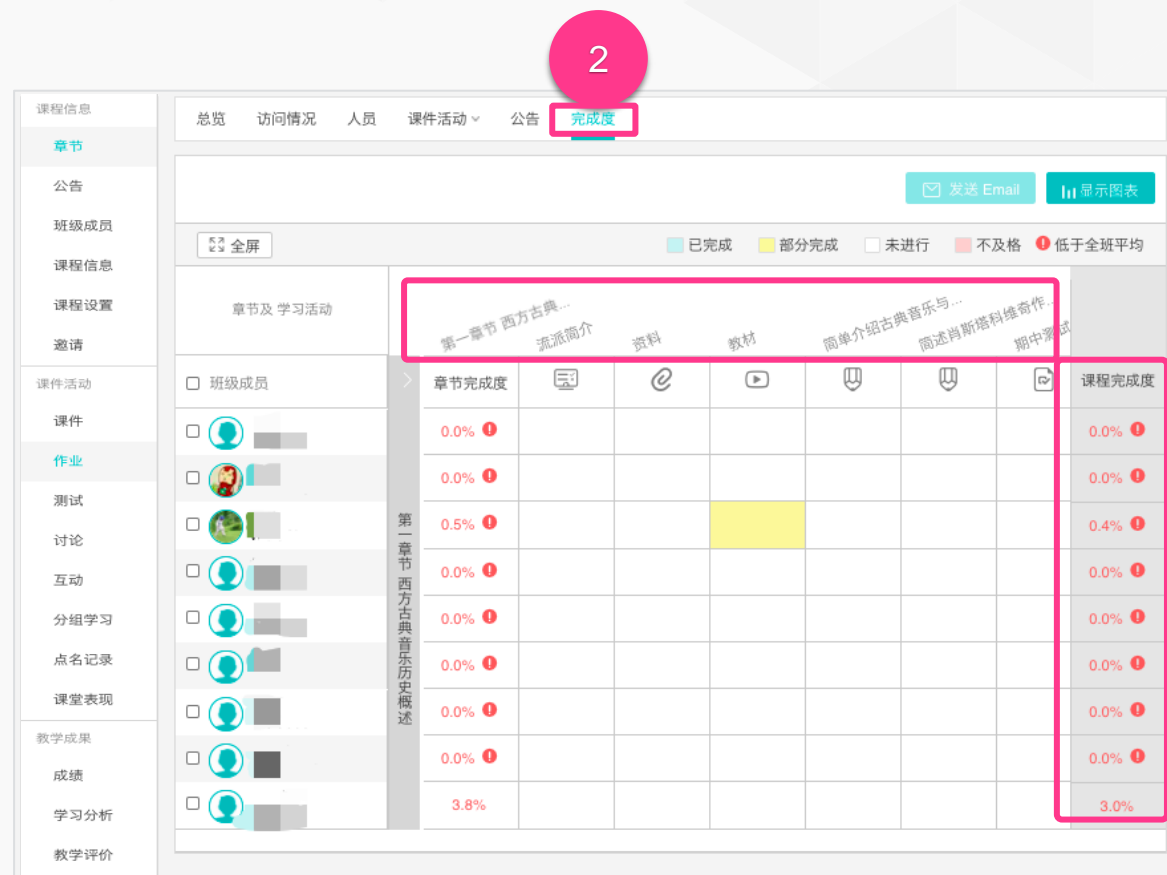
2

课程信息
章节
公告
班级成员
课程信息
课程设置
邀请
课件活动
课件
作业
测试
讨论
互动
分组学习
点名记录
课堂表现
教学成果
成绩
学习分析
教学评价

总览 访问情况 人员 课件活动 公告 完成度

发送 Email 显示图表

全屏

已完成 部分完成 未进行 不及格 低于全班平均

| 章节及 学习活动 | 第一章节 西方古典... | 流派簡介 | 资料 | 教材 | 简单介绍古典音乐与... | 简述肖斯塔科维奇作... | 期中测试 | |
|---|---|---|---|---|---|---|---|---|
| 班级成员 | 章节完成度 | | | | | | | 课程完成度 |
| | 0.0% | | | | | | | 0.0% |
| | 0.0% | | | | | | | 0.0% |
| | 0.5% | | | | | | | 0.4% |
| | 0.0% | | | | | | | 0.0% |
| | 0.0% | | | | | | | 0.0% |
| | 0.0% | | | | | | | 0.0% |
| | 0.0% | | | | | | | 0.0% |
| | 0.0% | | | | | | | 0.0% |
| | 3.8% | | | | | | | 3.0% |

第一章节 西方古典音乐历史概述